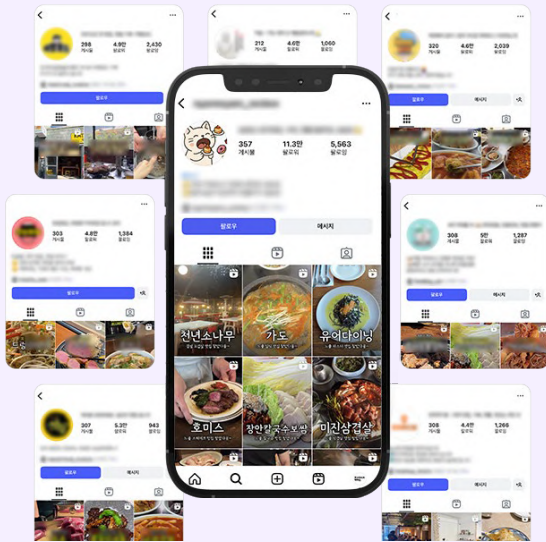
298 4.9만 2,430
게시물 팔로워 팔로잉
팔로우

212 4.6만 1,060
게시물 팔로워 팔로잉

320 4.6만 2,039
게시물 팔로워 팔로잉
팔로우 메시지

357 11.3만 5,563
게시물 팔로워 팔로잉
팔로우 메시지

천년소나무
가도
유여다이닝
호미스
장안칼국수보쌈
미진삼겹살

303 4.8만 1,384
게시물 팔로워 팔로잉
팔로우

308 5만 1,287
게시물 팔로워 팔로잉
팔로우 메시지

307 5.3만 943
게시물 팔로워 팔로잉
팔로우 메시지

308 4.4만 1,266
게시물 팔로워 팔로잉
팔로우 메시지